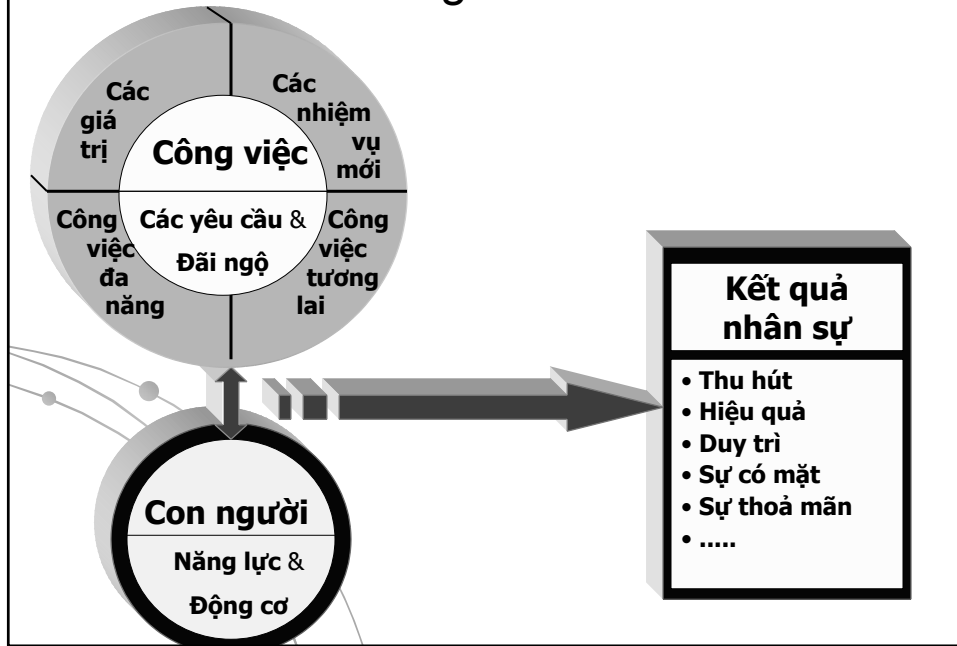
Các giá trị

Các nhiệm vụ mới

Công việc

Các yêu cầu & Đãi ngộ

Công việc đa năng

Công việc tương lai

Con người

Năng lực & Động cơ

Kết quả nhân sự

• Thu hút
• Hiệu quả
• Duy trì
• Sự có mặt
• Sự thoả mãn
• .....